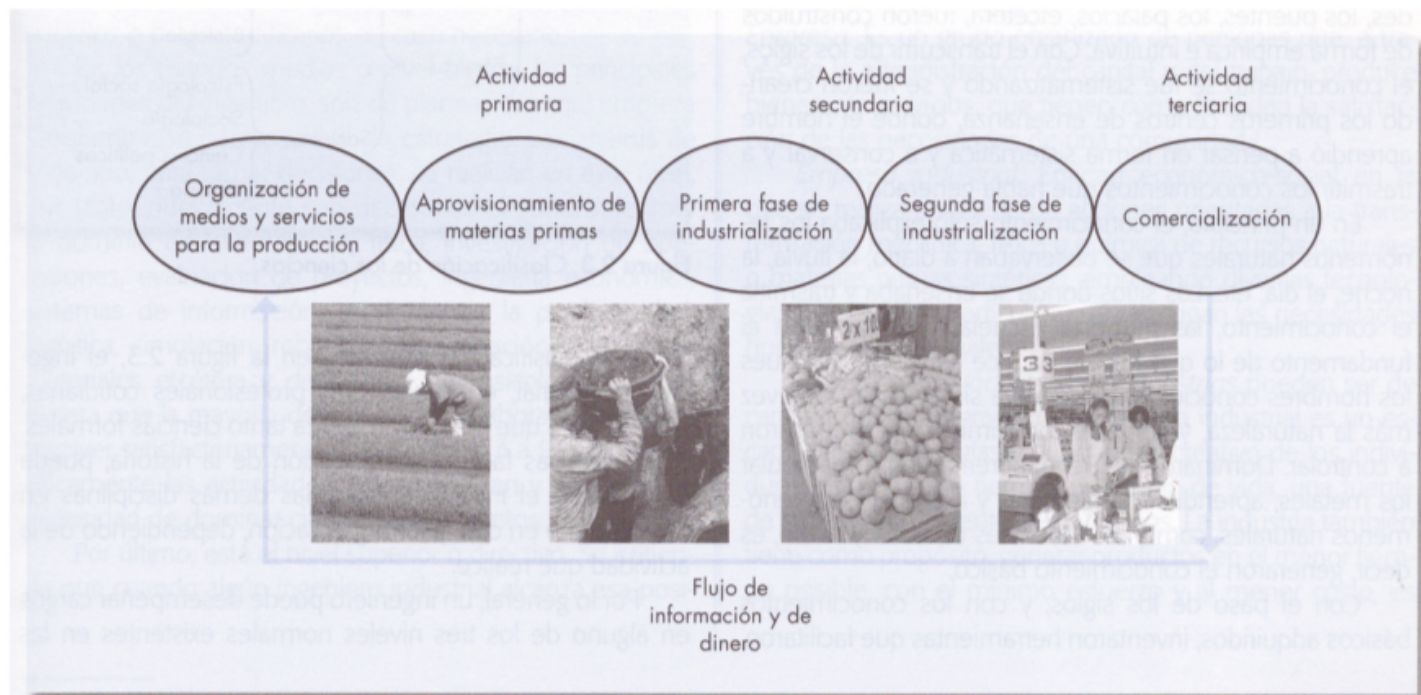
Actividad primaria

Actividad secundaria

Actividad terciaria

Organización de medios y servicios para la producción

Aprovisionamiento de materias primas

Primera fase de industrialización

Segunda fase de industrialización

Comercialización

2x10

33

Flujo de información y de dinero